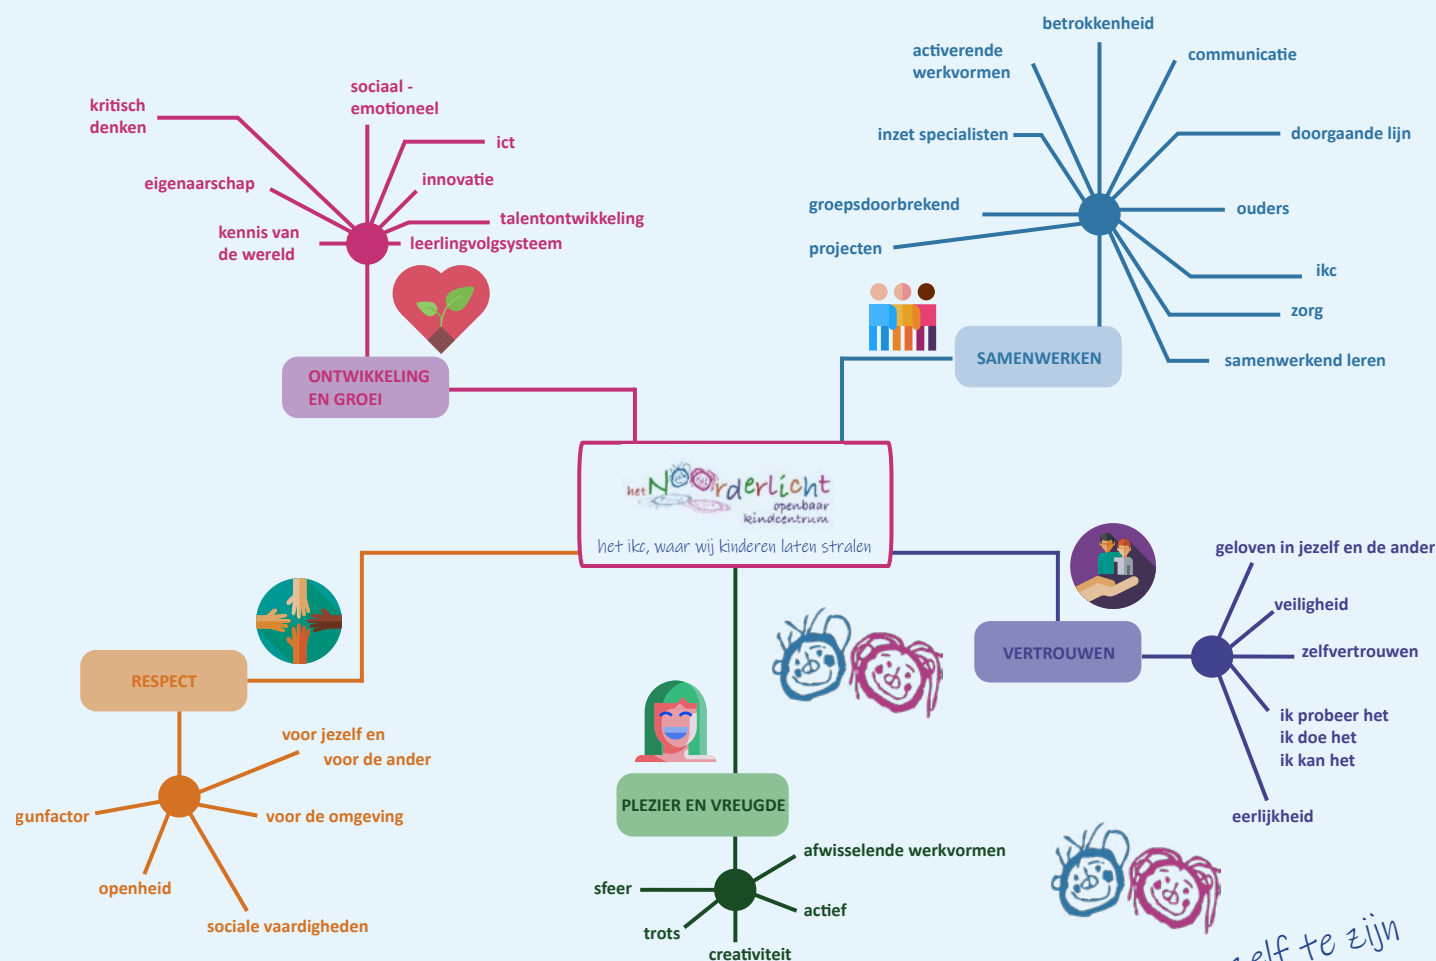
het Noorderlicht
openbaar kindcentrum
het ikc, waar wij kinderen laten stralen

ONTWIKKELING EN GROEI

kritisch denken
sociaal - emotioneel
ict
innovatie
eigenaarschap
talentontwikkeling
kennis van de wereld
leerlingvolgsysteem

SAMENWERKEN

betrokkenheid
activerende werkvormen
communicatie
inzet specialisten
doorgaande lijn
groepsdoorbrekend
ouders
projecten
ikc
zorg
samenwerkend leren

VERTROUWEN

geloven in jezelf en de ander
veiligheid
zelfvertrouwen
ik probeer het
ik doe het
ik kan het
eerlijkheid

RESPECT

voor jezelf en voor de ander
gunfactor
voor de omgeving
openheid
sociale vaardigheden

PLEZIER EN VREUGDE

afwisselende werkvormen
sfeer
actief
trots
creativiteit

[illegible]elf te zijn